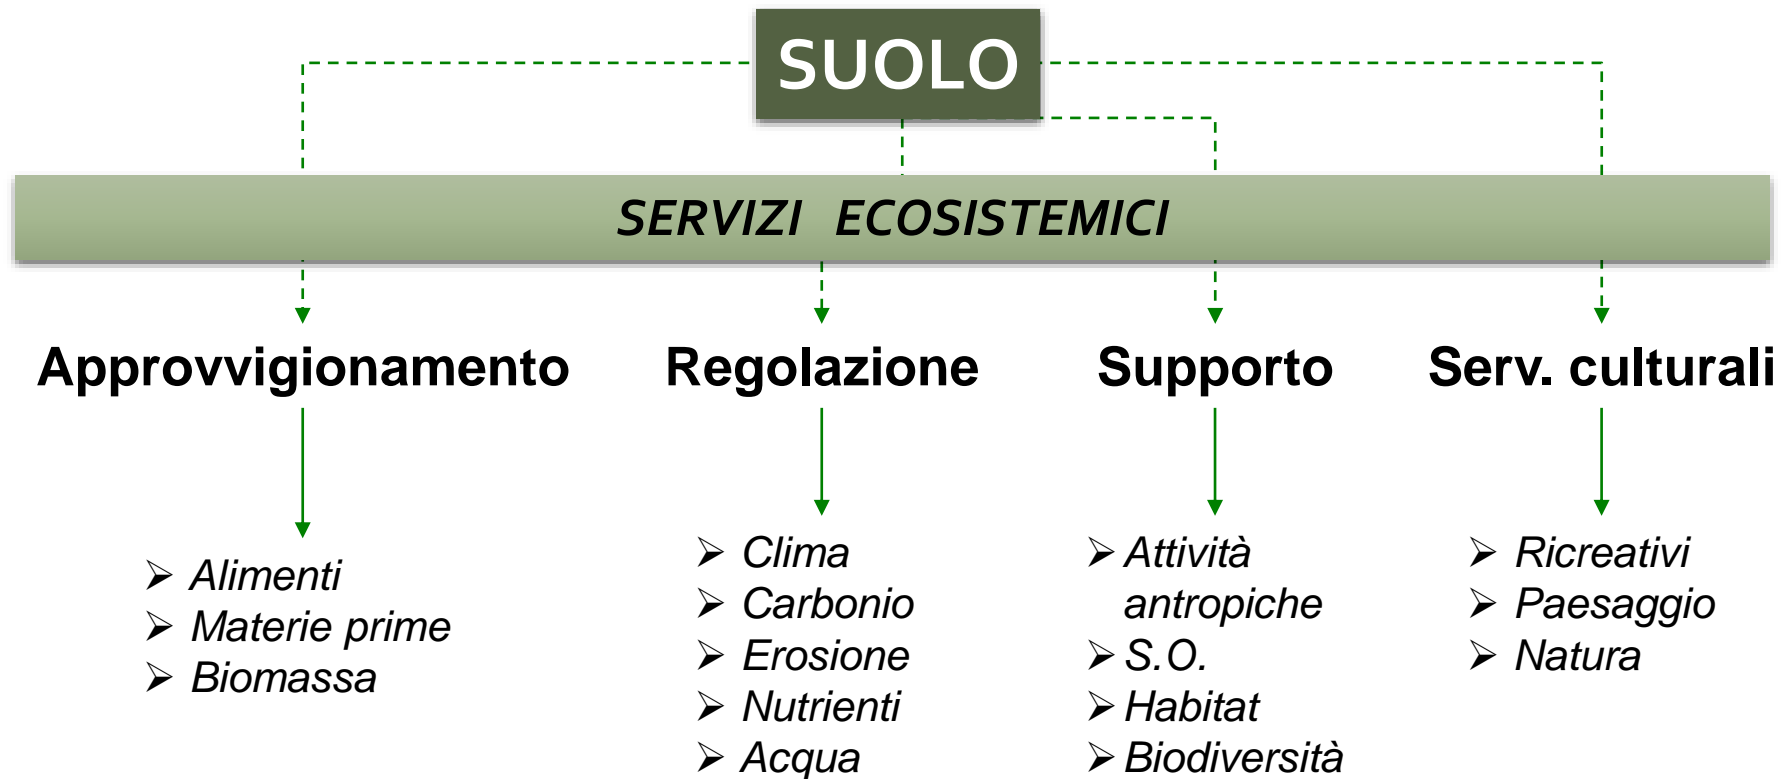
SUOLO

SERVIZI ECOSISTEMICI

Approvvigionamento

- Alimenti
- Materie prime
- Biomassa

Regolazione

- Clima
- Carbonio
- Erosione
- Nutrienti
- Acqua

Supporto

- Attività antropiche
- S.O.
- Habitat
- Biodiversità

Serv. culturali

- Ricreativi
- Paesaggio
- Natura